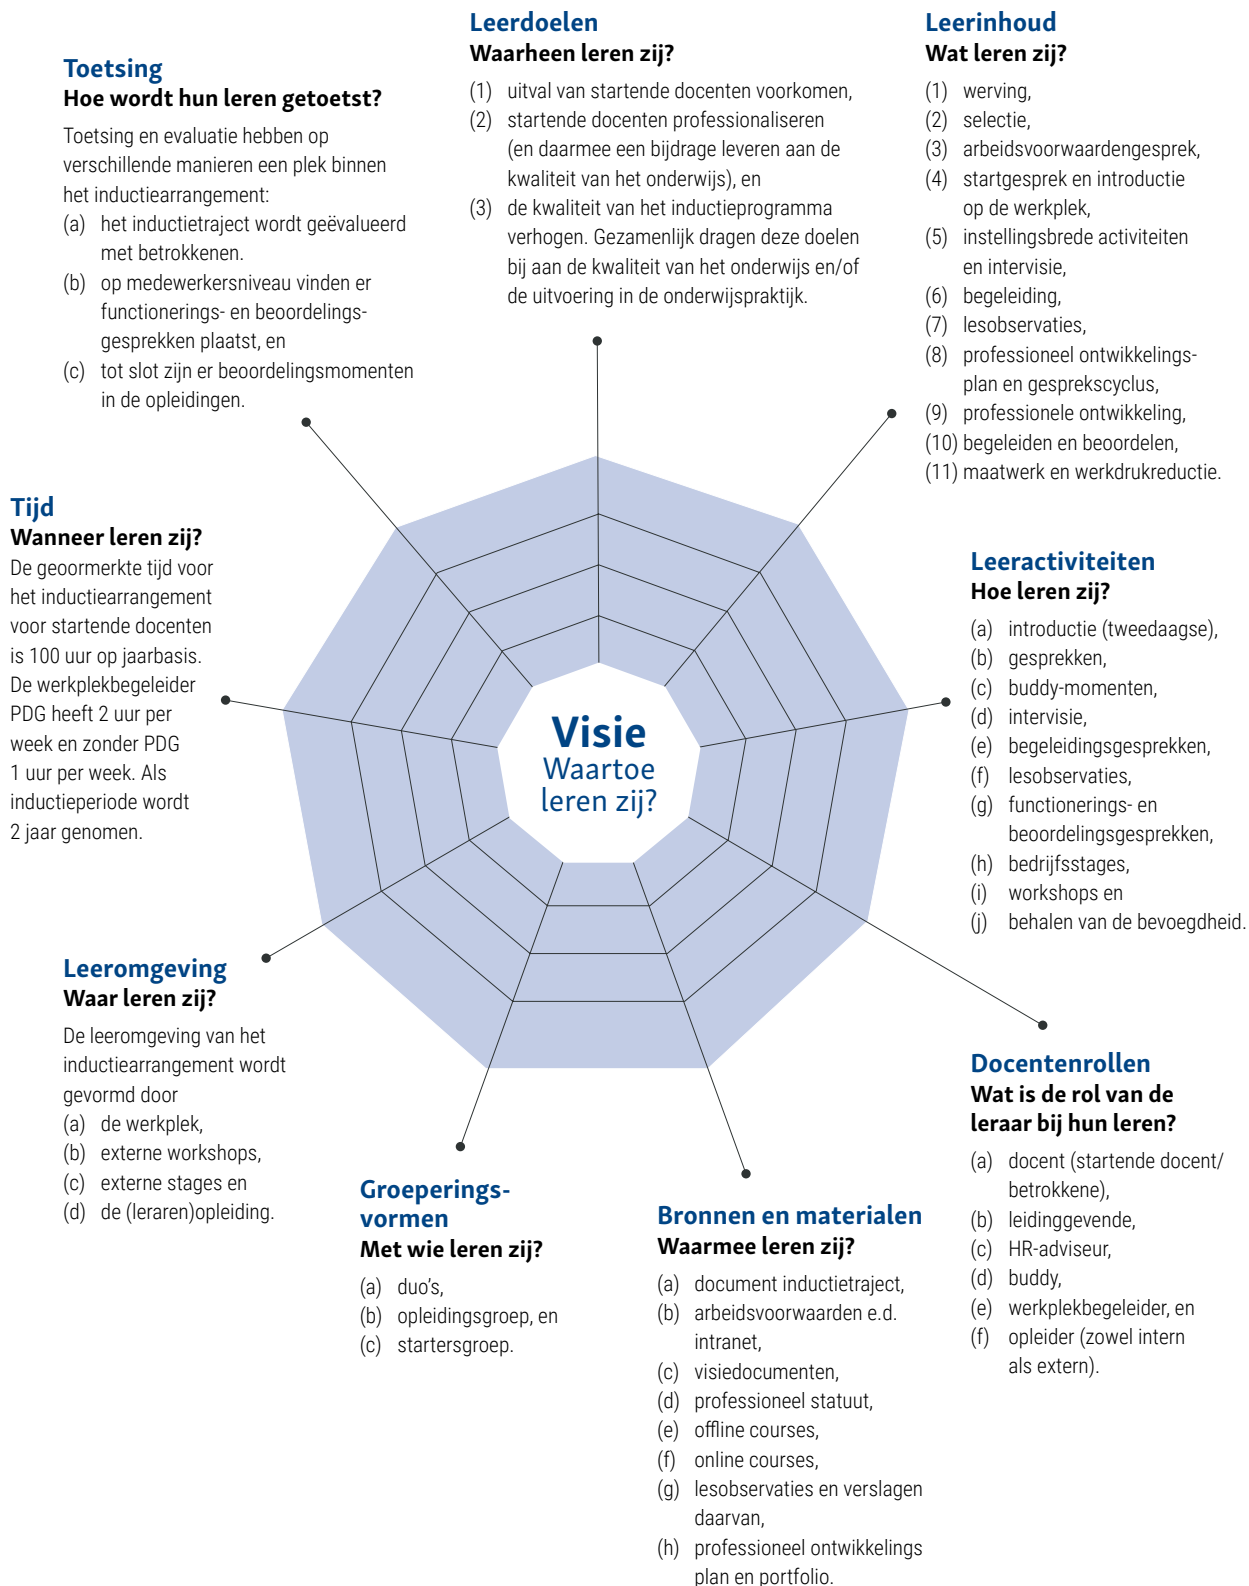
Leerdoelen
Waarheen leren zij?
(1) uitval van startende docenten voorkomen,
(2) startende docenten professionaliseren (en daarmee een bijdrage leveren aan de kwaliteit van het onderwijs), en
(3) de kwaliteit van het inductieprogramma verhogen. Gezamenlijk dragen deze doelen bij aan de kwaliteit van het onderwijs en/of de uitvoering in de onderwijspraktijk.

Leerinhoud
Wat leren zij?
(1) werving,
(2) selectie,
(3) arbeidsvoorwaardengesprek,
(4) startgesprek en introductie op de werkplek,
(5) instellingsbrede activiteiten en intervisie,
(6) begeleiding,
(7) lesobservaties,
(8) professioneel ontwikkelingsplan en gesprekscyclus,
(9) professionele ontwikkeling,
(10) begeleiden en beoordelen,
(11) maatwerk en werkdrukreductie.

Toetsing
Hoe wordt hun leren getoetst?
Toetsing en evaluatie hebben op verschillende manieren een plek binnen het inductiearrangement:
(a) het inductietraject wordt geëvalueerd met betrokkenen.
(b) op medewerkersniveau vinden er functionerings- en beoordelingsgesprekken plaatst, en
(c) tot slot zijn er beoordelingsmomenten in de opleidingen.

Tijd
Wanneer leren zij?
De geoormerkte tijd voor het inductiearrangement voor startende docenten is 100 uur op jaarbasis. De werkplekbegeleider PDG heeft 2 uur per week en zonder PDG 1 uur per week. Als inductieperiode wordt 2 jaar genomen.

Visie
Waartoe leren zij?

Leeractiviteiten
Hoe leren zij?
(a) introductie (tweedaagse),
(b) gesprekken,
(c) buddy-momenten,
(d) intervisie,
(e) begeleidingsgesprekken,
(f) lesobservaties,
(g) functionerings- en beoordelingsgesprekken,
(h) bedrijfsstages,
(i) workshops en
(j) behalen van de bevoegdheid.

Leeromgeving
Waar leren zij?
De leeromgeving van het inductiearrangement wordt gevormd door
(a) de werkplek,
(b) externe workshops,
(c) externe stages en
(d) de (leraren)opleiding.

Docentenrollen
Wat is de rol van de leraar bij hun leren?
(a) docent (startende docent/ betrokkene),
(b) leidinggevende,
(c) HR-adviseur,
(d) buddy,
(e) werkplekbegeleider, en
(f) opleider (zowel intern als extern).

Groeperingsvormen
Met wie leren zij?
(a) duo's,
(b) opleidingsgroep, en
(c) startersgroep.

Bronnen en materialen
Waarmee leren zij?
(a) document inductietraject,
(b) arbeidsvoorwaarden e.d. intranet,
(c) visiedocumenten,
(d) professioneel statuut,
(e) offline courses,
(f) online courses,
(g) lesobservaties en verslagen daarvan,
(h) professioneel ontwikkelings plan en portfolio.